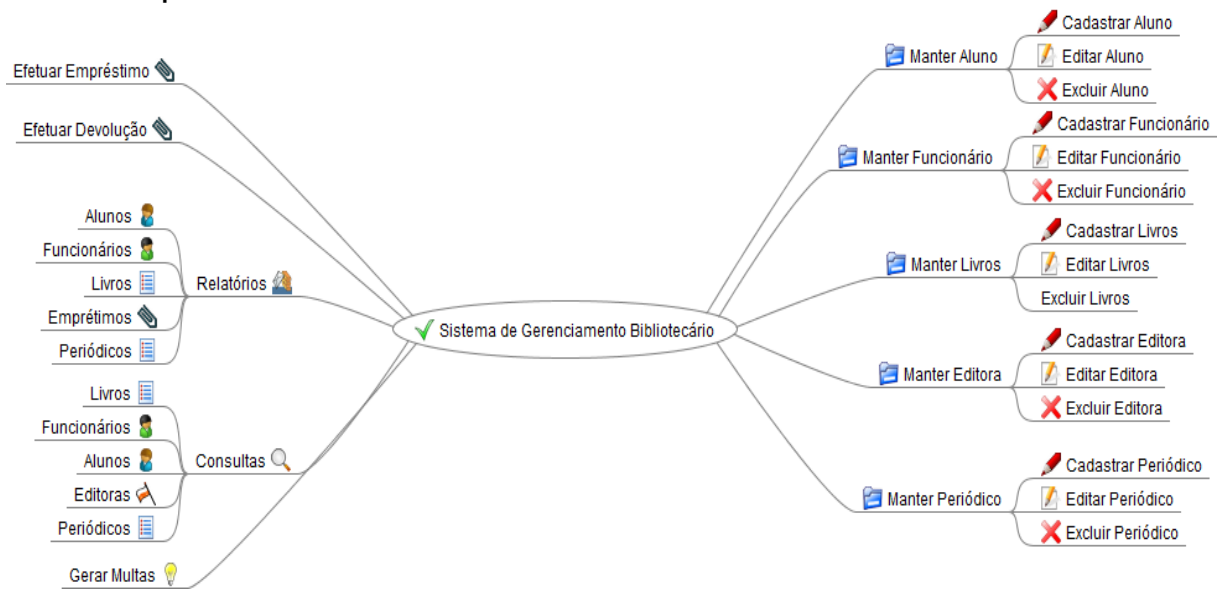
Sistema de Gerenciamento Bibliotecário

Efetuar Empréstimo

Efetuar Devolução

Relatórios
Alunos
Funcionários
Livros
Emprétimos
Periódicos

Consultas
Livros
Funcionários
Alunos
Editoras
Periódicos

Gerar Multas

Manter Aluno
Cadastrar Aluno
Editar Aluno
Excluir Aluno

Manter Funcionário
Cadastrar Funcionário
Editar Funcionário
Excluir Funcionário

Manter Livros
Cadastrar Livros
Editar Livros
Excluir Livros

Manter Editora
Cadastrar Editora
Editar Editora
Excluir Editora

Manter Periódico
Cadastrar Periódico
Editar Periódico
Excluir Periódico